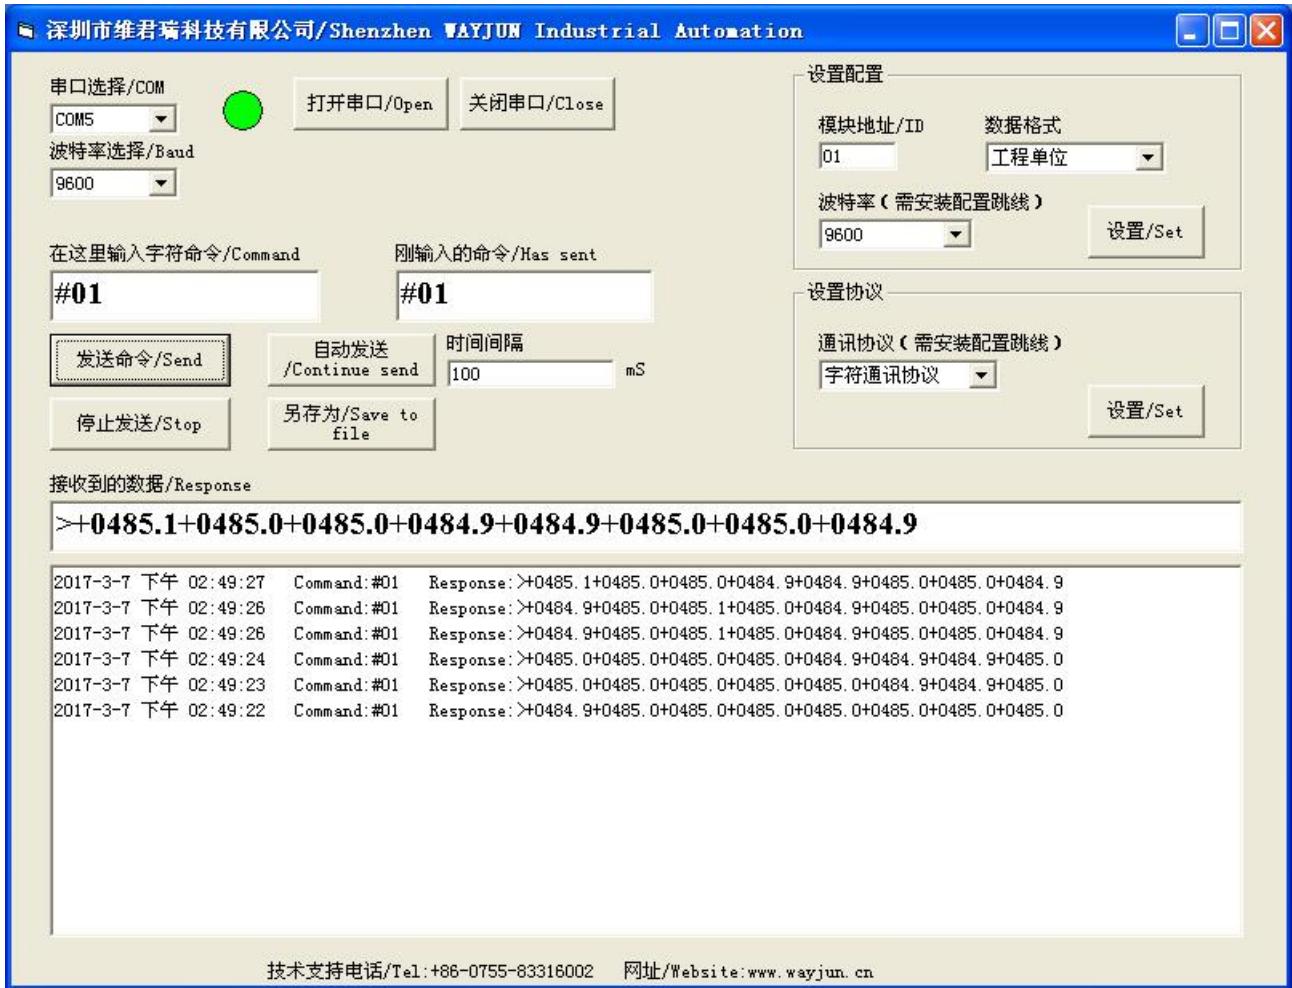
深圳市维君瑞科技有限公司/Shenzhen WAYJUN Industrial Automation

串口选择/COM
COM5
波特率选择/Baud
9600

打开串口/Open
关闭串口/Close

设置配置
模块地址/ID
01
数据格式
工程单位
波特率（需安装配置跳线）
9600
设置/Set

在这里输入字符命令/Command
#01
刚输入的命令/Has sent
#01

发送命令/Send
自动发送 /Continue send
时间间隔
100
mS

停止发送/Stop
另存为/Save to file

设置协议
通讯协议（需安装配置跳线）
字符通讯协议
设置/Set

接收到的数据/Response
>+0485.1+0485.0+0485.0+0484.9+0484.9+0485.0+0485.0+0484.9

2017-3-7 下午 02:49:27 Command:#01 Response:>+0485.1+0485.0+0485.0+0484.9+0484.9+0485.0+0485.0+0484.9
2017-3-7 下午 02:49:26 Command:#01 Response:>+0484.9+0485.0+0485.1+0485.0+0484.9+0485.0+0485.0+0484.9
2017-3-7 下午 02:49:26 Command:#01 Response:>+0484.9+0485.0+0485.1+0485.0+0484.9+0485.0+0485.0+0484.9
2017-3-7 下午 02:49:24 Command:#01 Response:>+0485.0+0485.0+0485.0+0485.0+0484.9+0484.9+0484.9+0485.0
2017-3-7 下午 02:49:23 Command:#01 Response:>+0485.0+0485.0+0485.0+0485.0+0485.0+0484.9+0484.9+0485.0
2017-3-7 下午 02:49:22 Command:#01 Response:>+0484.9+0485.0+0485.0+0485.0+0485.0+0485.0+0485.0+0485.0

技术支持电话/Tel:+86-0755-83316002 网址/Website:www.wayjun.cn